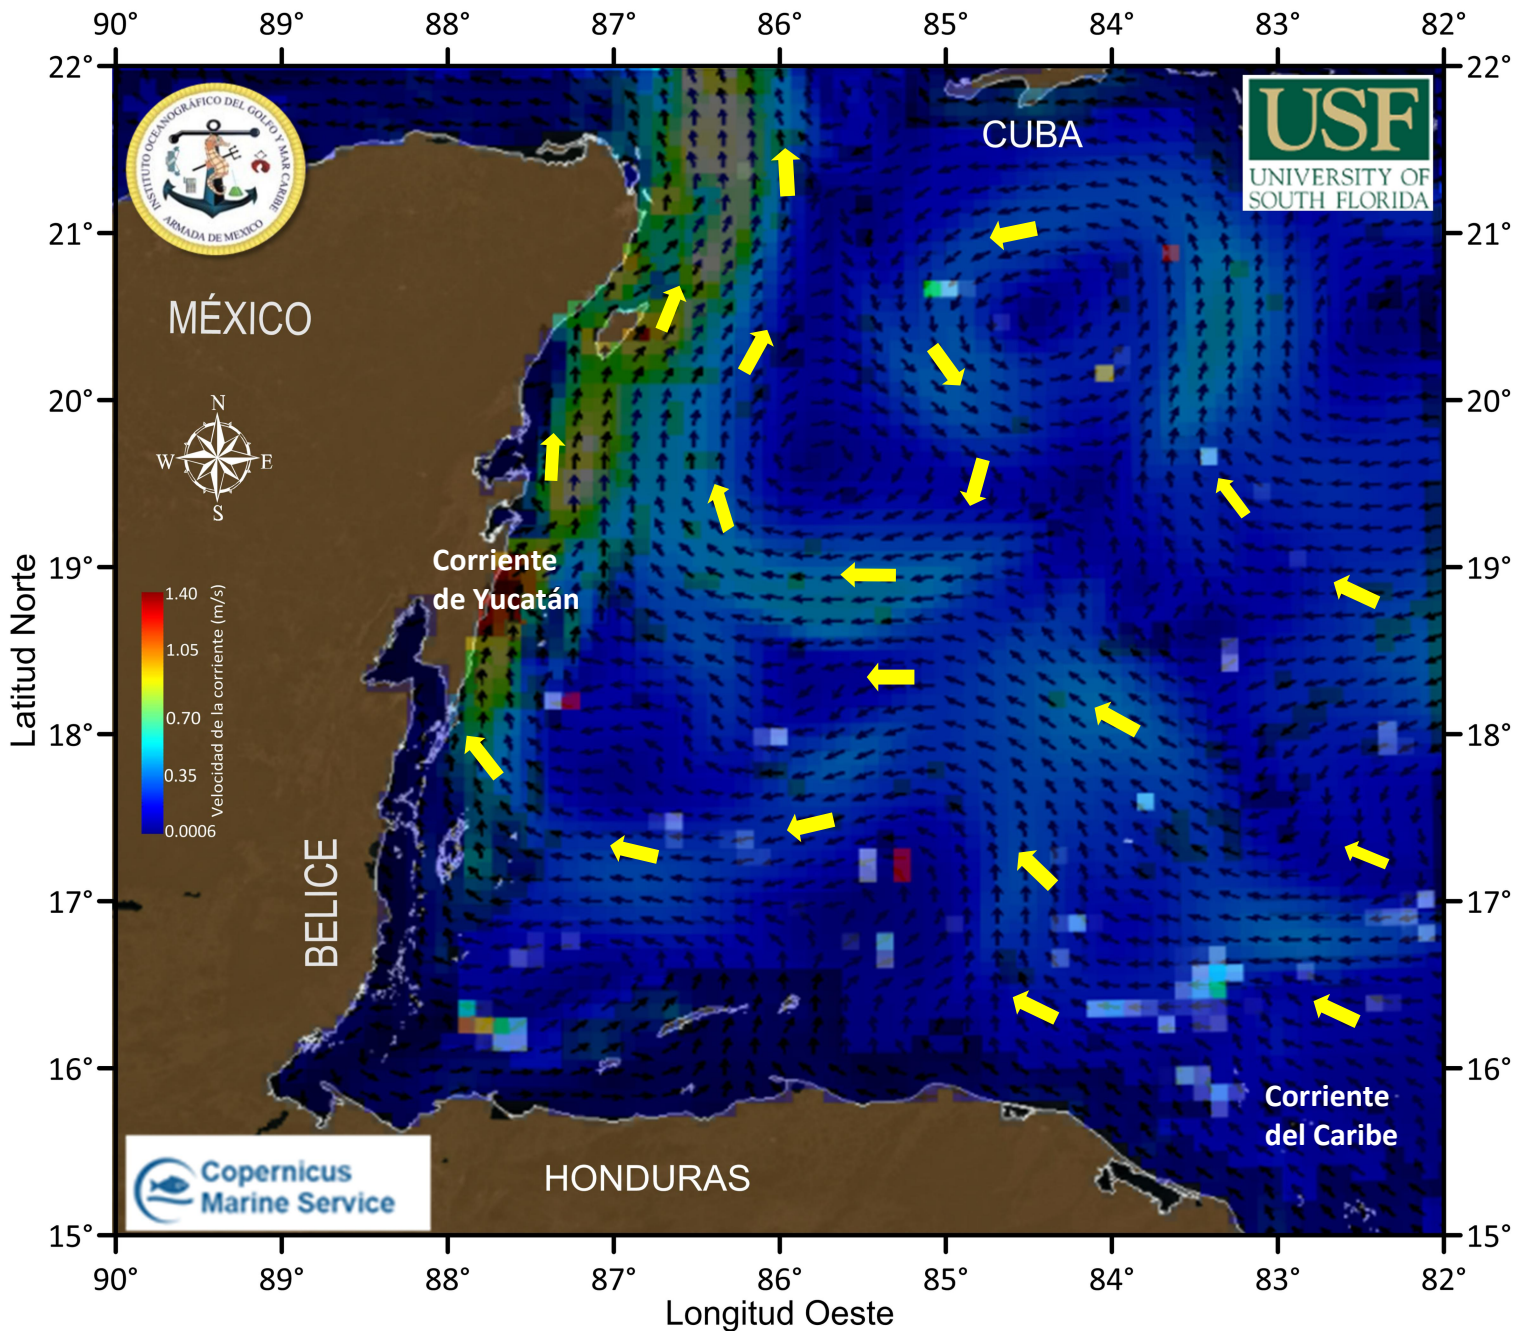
90° 89° 88° 87° 86° 85° 84° 83° 82°

22° 21° 20° 19° 18° 17° 16° 15°

INSTITUTO OCEANOGRÁFICO DEL GOLFO Y MAR CARIBE
ARMADA DE MEXICO

CUBA

USF
UNIVERSITY OF
SOUTH FLORIDA

MÉXICO

N
W E
S

Corriente de Yucatán

1.40
1.05
0.70
0.35
0.0006
Velocidad de la corriente (m/s)

Latitud Norte

BELICE

Corriente del Caribe

Copernicus Marine Service

HONDURAS

90° 89° 88° 87° 86° 85° 84° 83° 82°
Longitud Oeste